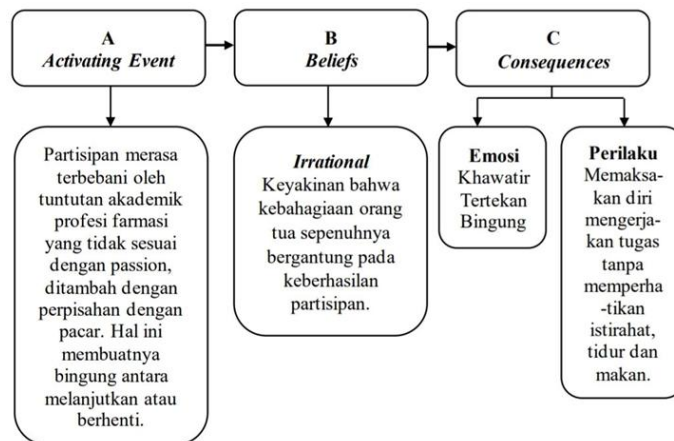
A
Activating Event

B
Beliefs

C
Consequences

Partisipan merasa terbebani oleh tuntutan akademik profesi farmasi yang tidak sesuai dengan passion, ditambah dengan perpisahan dengan pacar. Hal ini membuatnya bingung antara melanjutkan atau berhenti.

Irrational
Keyakinan bahwa kebahagiaan orang tua sepenuhnya bergantung pada keberhasilan partisipan.

Emosi
Khawatir
Tertekan
Bingung

Perilaku
Memaksakan diri mengerjakan tugas tanpa memperhatikan istirahat, tidur dan makan.